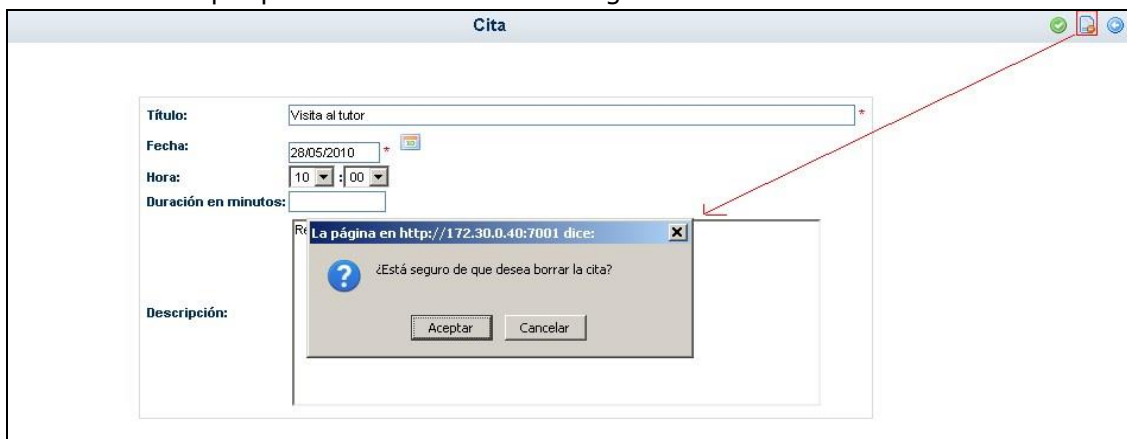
Cita

Título: Visita al tutor *

Fecha: 28/05/2010 *

Hora: 10 : 00

Duración en minutos:

Descripción: Re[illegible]

La página en http://172.30.0.40:7001 dice:

¿Está seguro de que desea borrar la cita?

Aceptar Cancelar